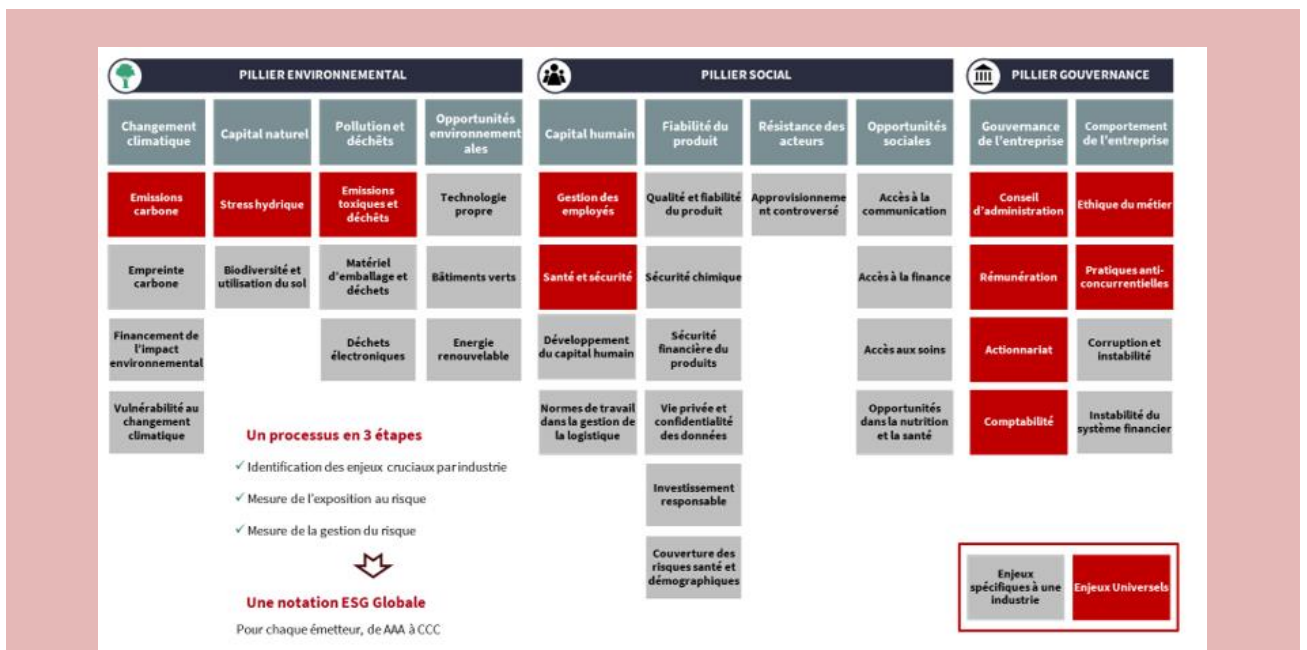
PILLIER ENVIRONNEMENTAL

Changement climatique

Capital naturel

Pollution et déchets

Opportunités environnementales

Emissions carbone

Stress hydrique

Emissions toxiques et déchets

Technologie propre

Empreinte carbone

Biodiversité et utilisation du sol

Matériel d'emballage et déchets

Bâtiments verts

Financement de l'impact environnemental

Déchets électroniques

Energie renouvelable

Vulnérabilité au changement climatique

PILLIER SOCIAL

Capital humain

Fiabilité du produit

Résistance des acteurs

Opportunités sociales

Gestion des employés

Qualité et fiabilité du produit

Approvisionnement controversé

Accès à la communication

Santé et sécurité

Sécurité chimique

Accès à la finance

Développement du capital humain

Sécurité financière du produits

Accès aux soins

Normes de travail dans la gestion de la logistique

Vie privée et confidentialité des données

Opportunités dans la nutrition et la santé

Investissement responsable

Couverture des risques santé et démographiques

PILLIER GOUVERNANCE

Gouvernance de l'entreprise

Comportement de l'entreprise

Conseil d'administration

Ethique du métier

Rémunération

Pratiques anti-concurrentielles

Actionnariat

Corruption et instabilité

Comptabilité

Instabilité du système financier

Un processus en 3 étapes

✓ Identification des enjeux cruciaux par industrie

✓ Mesure de l'exposition au risque

✓ Mesure de la gestion du risque

Une notation ESG Globale

Pour chaque émetteur, de AAA à CCC

Enjeux spécifiques à une industrie

Enjeux Universels